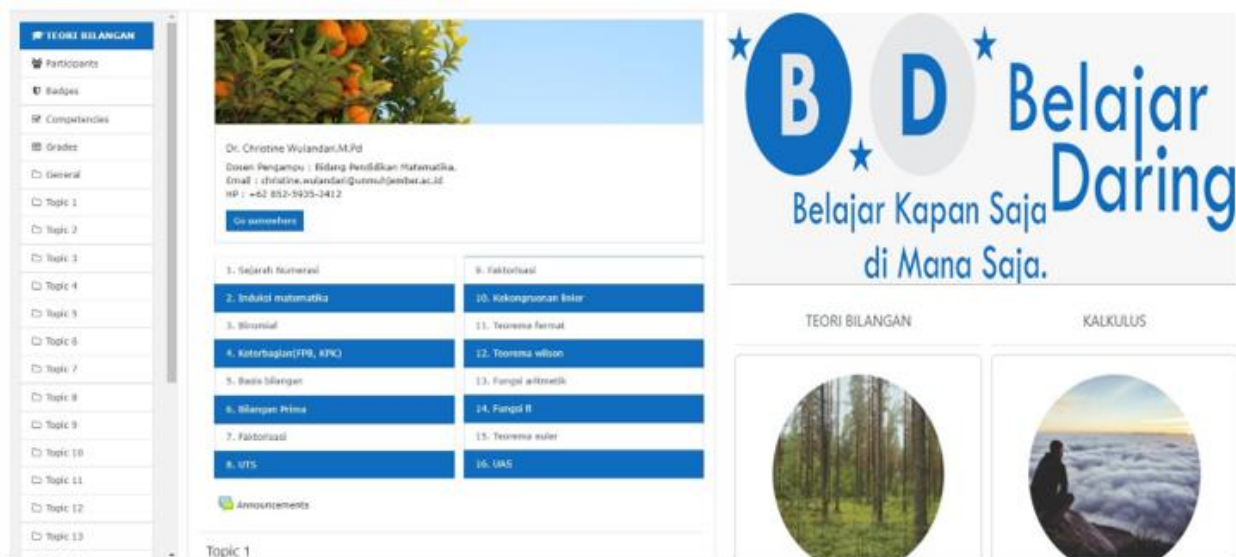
TEORI BILANGAN
Participants
Badges
Competencies
Grades
General
Topic 1
Topic 2
Topic 3
Topic 4
Topic 5
Topic 6
Topic 7
Topic 8
Topic 9
Topic 10
Topic 11
Topic 12
Topic 13

Dr. Christine Wulandari.M.Pd
Dosen Pengampu : Bidang Pendidikan Matematika.
Email : christine.wulandari@unmuhjember.ac.id
HP : +62 852-5935-3412
Go somewhere

| 1. Sejarah Numerasi | 9. Faktorisasi |
|---|---|
| 2. Induksi matematika | 10. Kekongruenan linier |
| 3. Binomial | 11. Teorema fermat |
| 4. Keterbagian(FPB, KPK) | 12. Teorema wilson |
| 5. Basis bilangan | 13. Fungsi aritmetik |
| 6. Bilangan Prima | 14. Fungsi B |
| 7. Faktorisasi | 15. Teorema euler |
| 8. UTS | 16. UAS |

Announcements

Topic 1

B D Belajar Daring
Belajar Kapan Saja di Mana Saja.

TEORI BILANGAN
KALKULUS